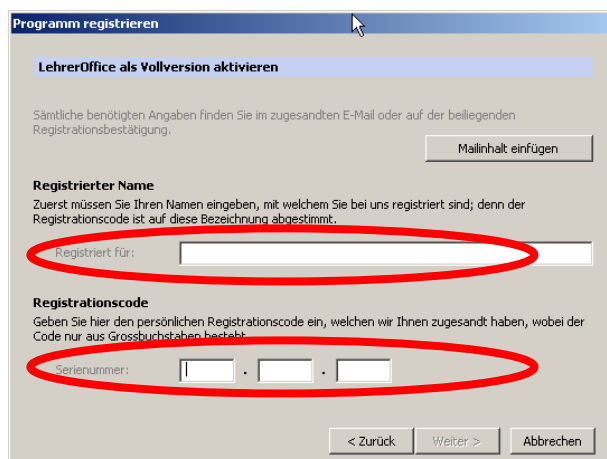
Programm registrieren

LehrerOffice als Vollversion aktivieren

Sämtliche benötigten Angaben finden Sie im zugesandten E-Mail oder auf der beiliegenden Registrationsbestätigung.

Mailinhalt einfügen

Registrierter Name

Zuerst müssen Sie Ihren Namen eingeben, mit welchem Sie bei uns registriert sind; denn der Registrationscode ist auf diese Bezeichnung abgestimmt.

Registriert für:

Registrationscode

Geben Sie hier den persönlichen Registrationscode ein, welchen wir Ihnen zugesandt haben, wobei der Code nur aus Grossbuchstaben besteht.

Seriennummer: . .

< Zurück Weiter > Abbrechen